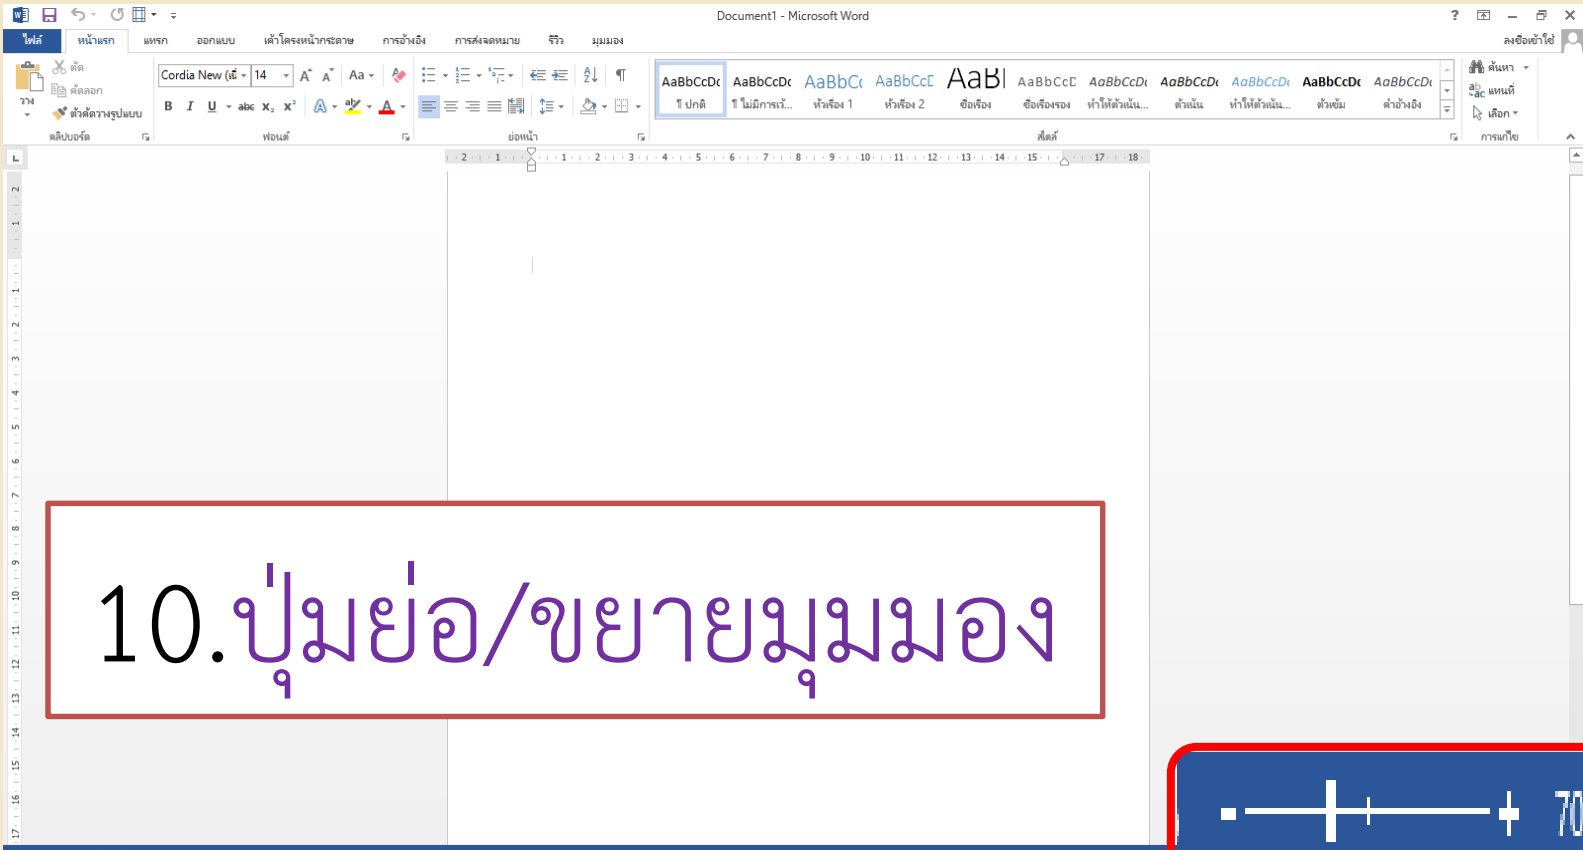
Document1 - Microsoft Word

ไฟล์ หน้าแรก แทรก ออกแบบ เค้าโครงหน้ากระดาษ การอ้างอิง การส่งจดหมาย รีวิว มุมมอง

ลงชื่อเข้าใช้

ตัด
คัดลอก
ตัวคัดวางรูปแบบ
วาง
คลิปบอร์ด

Cordia New (เนื้ 14
B I U abc $x_2$ $x^2$
ฟอนต์

ย่อหน้า

AaBbCcDc ¶ ปกติ
AaBbCcDc ¶ ไม่มีการเว้...
AaBbCc หัวเรื่อง 1
AaBbCcC หัวเรื่อง 2
AaBl ชื่อเรื่อง
AaBbCcD ชื่อเรื่องรอง
AaBbCcDc ทำให้ตัวเน้น...
AaBbCcDc ตัวเน้น
AaBbCcDc ทำให้ตัวเน้น...
AaBbCcDc ตัวเข้ม
AaBbCcDc คำอ้างอิง
สไตล์

ค้นหา
แทนที่
เลือก
การแก้ไข

10.ปุ่มย่อ/ขยายมุมมอง

- + 70